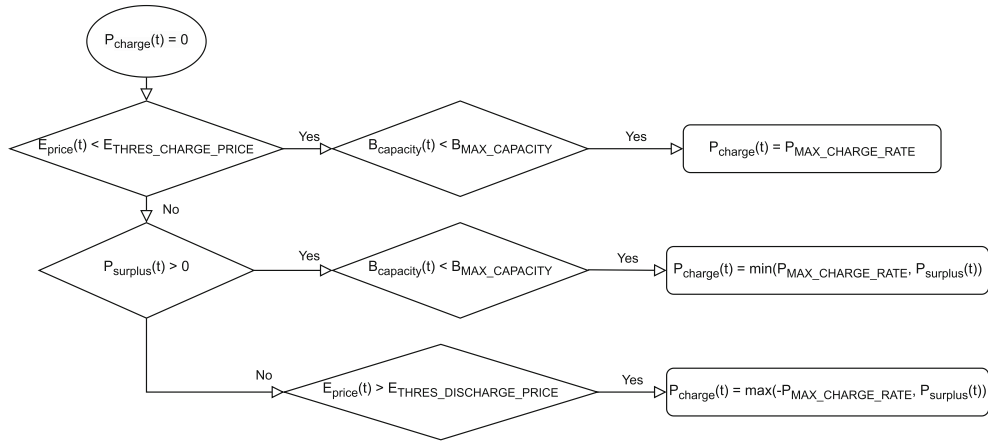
$P_{charge}(t) = 0$

$E_{price}(t) < E_{THRES\_CHARGE\_PRICE}$

Yes

$B_{capacity}(t) < B_{MAX\_CAPACITY}$

Yes

$P_{charge}(t) = P_{MAX\_CHARGE\_RATE}$

No

$P_{surplus}(t) > 0$

Yes

$B_{capacity}(t) < B_{MAX\_CAPACITY}$

Yes

$P_{charge}(t) = \min(P_{MAX\_CHARGE\_RATE}, P_{surplus}(t))$

No

$E_{price}(t) > E_{THRES\_DISCHARGE\_PRICE}$

Yes

$P_{charge}(t) = \max(-P_{MAX\_CHARGE\_RATE}, P_{surplus}(t))$